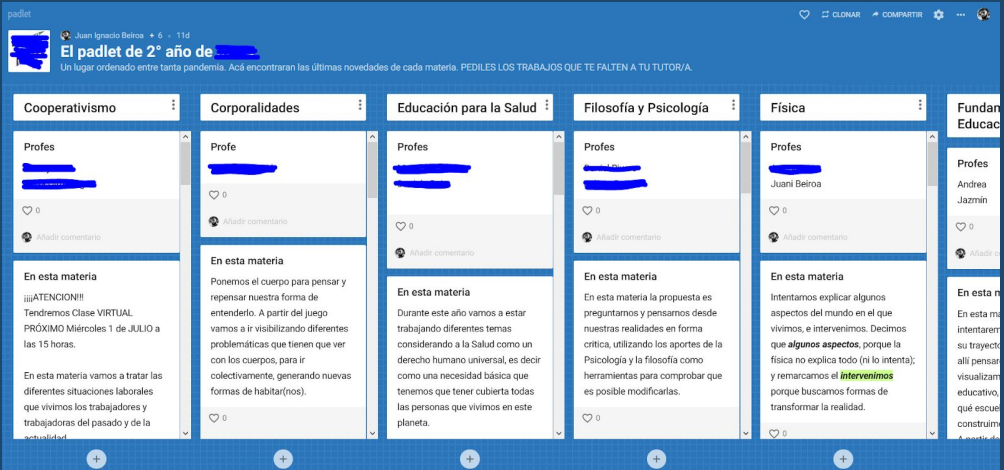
padlet

CLONAR COMPARTIR

Juan Ignacio Beiroa • 6 • 11d

El padlet de 2° año de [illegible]

Un lugar ordenado entre tanta pandemia. Acá encontraran las últimas novedades de cada materia. PEDILES LOS TRABAJOS QUE TE FALTEN A TU TUTOR/A.

Cooperativismo

Profes

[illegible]

0

Añadir comentario

En esta materia

¡¡¡¡ATENCION!!!
Tendremos Clase VIRTUAL PRÓXIMO Miércoles 1 de JULIO a las 15 horas.

En esta materia vamos a tratar las diferentes situaciones laborales que vivimos los trabajadores y trabajadoras del pasado y de la actualidad

Corporalidades

Profe

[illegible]

0

Añadir comentario

En esta materia

Ponemos el cuerpo para pensar y repensar nuestra forma de entenderlo. A partir del juego vamos a ir visibilizando diferentes problemáticas que tienen que ver con los cuerpos, para ir colectivamente, generando nuevas formas de habitar(nos).

0

Educación para la Salud

Profes

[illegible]

0

Añadir comentario

En esta materia

Durante este año vamos a estar trabajando diferentes temas considerando a la Salud como un derecho humano universal, es decir como una necesidad básica que tenemos que tener cubierta todas las personas que vivimos en este planeta.

Filosofía y Psicología

Profes

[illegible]

0

Añadir comentario

En esta materia

En esta materia la propuesta es preguntarnos y pensarnos desde nuestras realidades en forma crítica, utilizando los aportes de la Psicología y la filosofía como herramientas para comprobar que es posible modificarlas.

0

Física

Profes

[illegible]
Juani Beiroa

0

Añadir comentario

En esta materia

Intentamos explicar algunos aspectos del mundo en el que vivimos, e intervenimos. Decimos que **algunos aspectos**, porque la física no explica todo (ni lo intenta); y remarcamos el **intervenimos** porque buscamos formas de transformar la realidad.

0

Fundan
Educac

Profes

Andrea
Jazmín

0

Añadir comentario

En esta m

intentarem
su trayecto
allí pensar
visualizam
educativo,
qué escuel
construim
A partir de